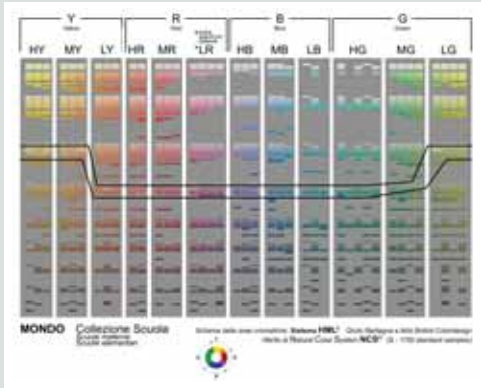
Y
Yellow

R
Red

B
Blue

G
Green

HY MY LY HR MR *LR HB MB LB HG MG LG

MONDO Collezione Scuola
Scuole materne
Scuole elementari

Schema delle aree cromatiche: Sistema HML® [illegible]
riferito al Natural Colour System NCS® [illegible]